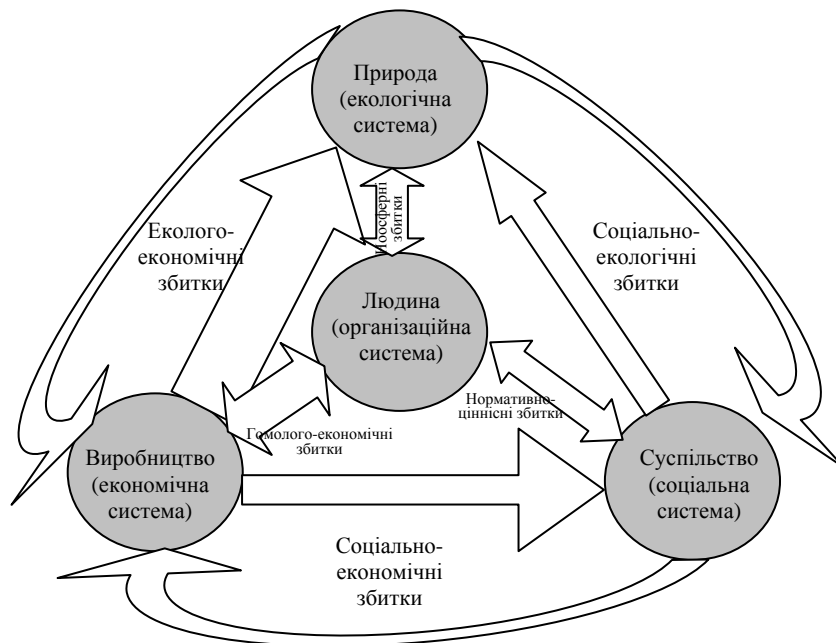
Природа (екологічна система)

Еколого-економічні збитки

Ноосферні збитки

Соціально-екологічні збитки

Людина (організаційна система)

Нормативно-ціннісні збитки

Гомолого-економічні збитки

Виробництво (економічна система)

Суспільство (соціальна система)

Соціально-економічні збитки